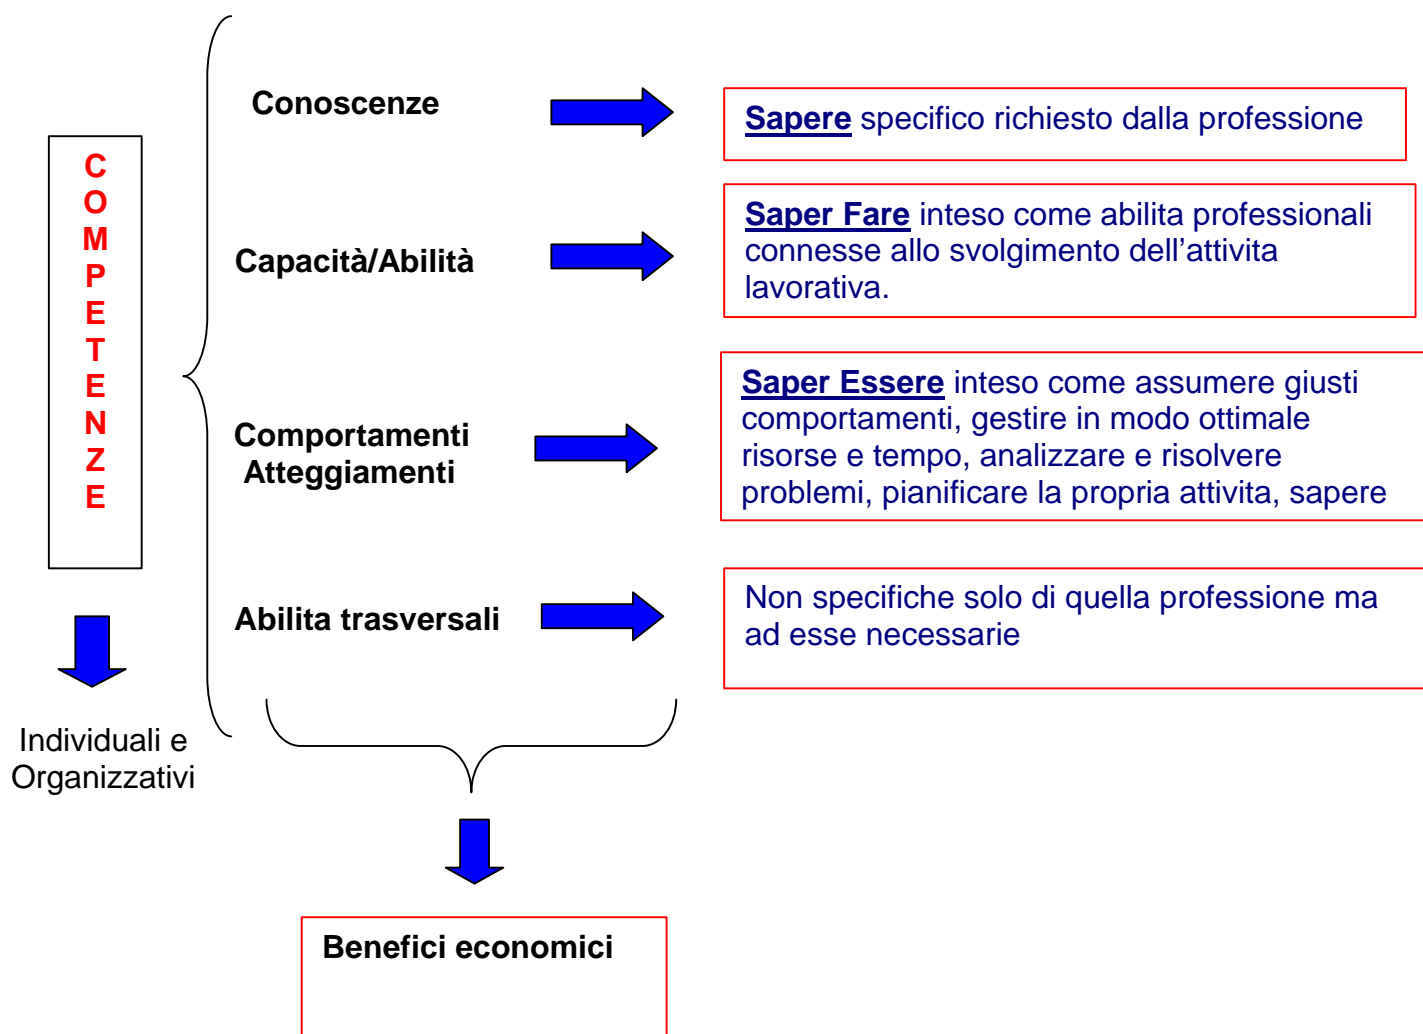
COMPETENZE

Individuali e Organizzativi

Conoscenze

Sapere specifico richiesto dalla professione

Capacità/Abilità

Saper Fare inteso come abilita professionali connesse allo svolgimento dell'attivita lavorativa.

Comportamenti Atteggiamenti

Saper Essere inteso come assumere giusti comportamenti, gestire in modo ottimale risorse e tempo, analizzare e risolvere problemi, pianificare la propria attivita, sapere

Abilita trasversali

Non specifiche solo di quella professione ma ad esse necessarie

Benefici economici